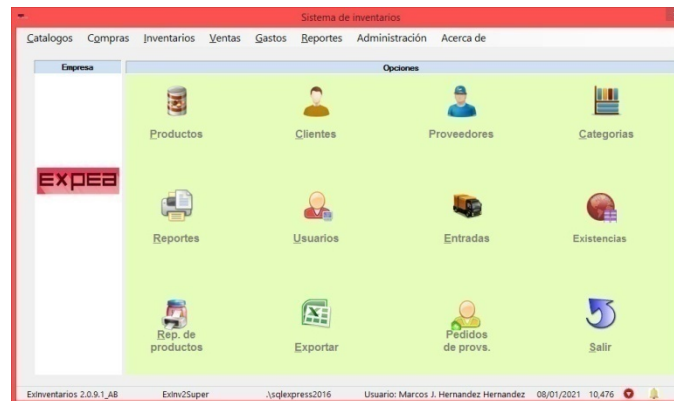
Sistema de inventarios

Catalogos Compras Inventarios Ventas Gastos Reportes Administración Acerca de

Empresa

Opciones

Productos

Clientes

Proveedores

Categorias

EXPEA

Reportes

Usuarios

Entradas

Existencias

Rep. de productos

Exportar

Pedidos de provs.

Salir

ExInventarios 2.0.9.1_AB ExInv2Super .\sqlexpress2016 Usuario: Marcos J. Hernandez Hernandez 08/01/2021 10,476